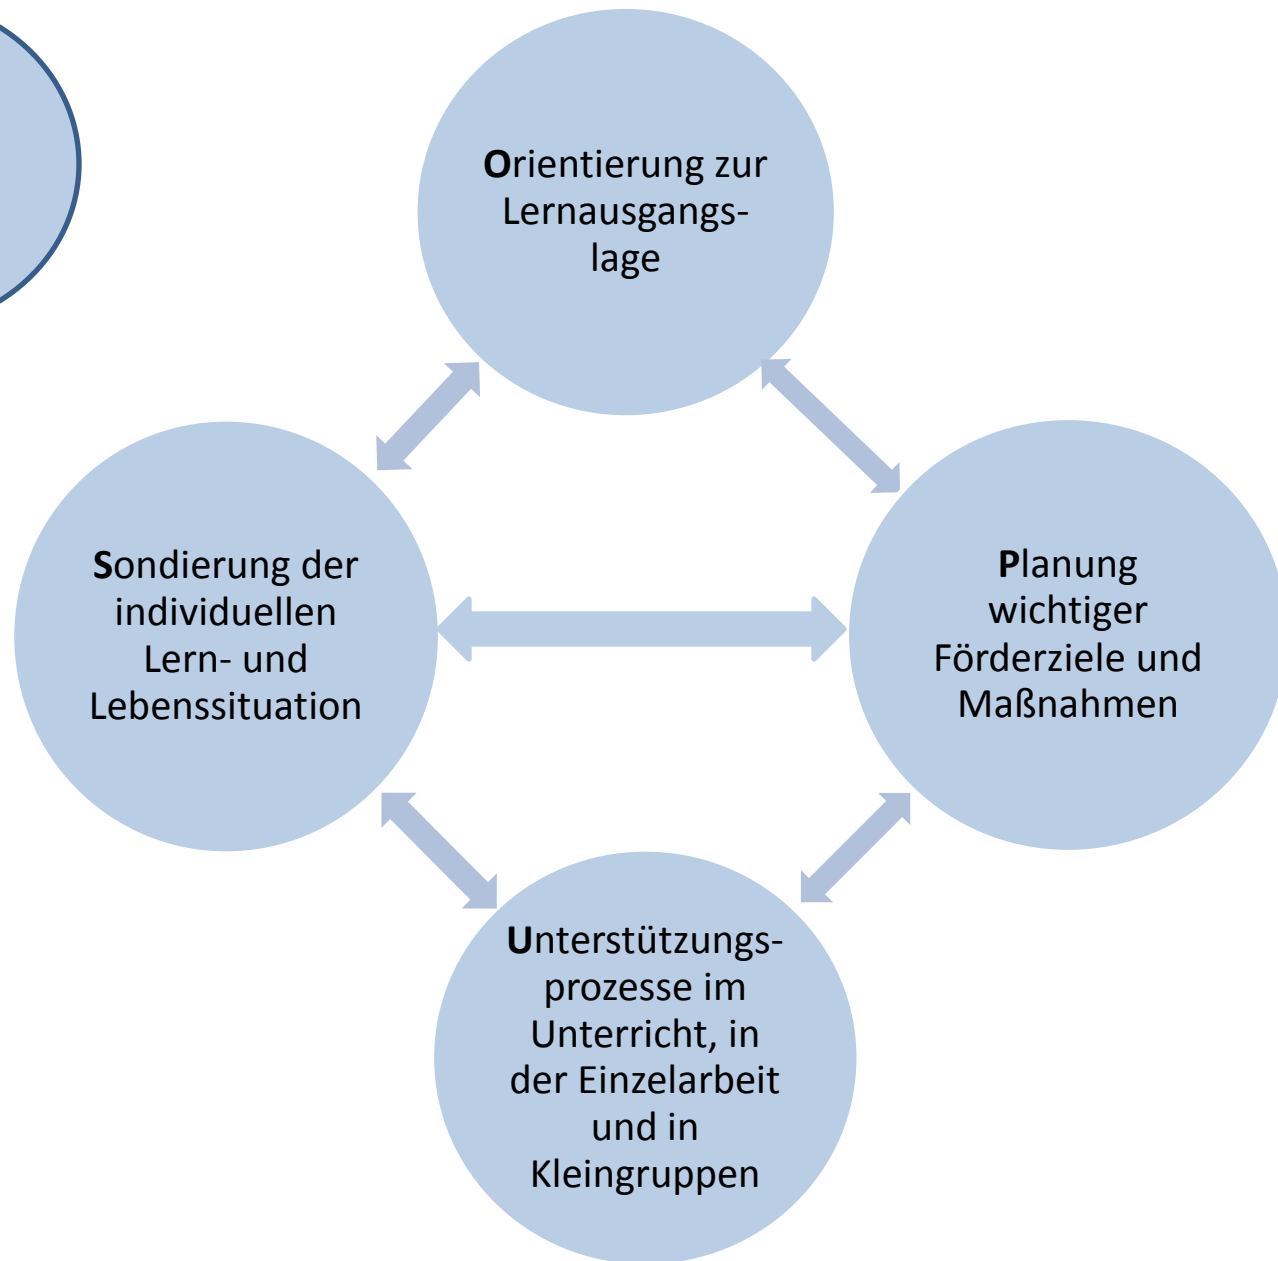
Orientierung zur Lernausgangslage

Sondierung der individuellen Lern- und Lebenssituation

Planung wichtiger Förderziele und Maßnahmen

Unterstützungsprozesse im Unterricht, in der Einzelarbeit und in Kleingruppen